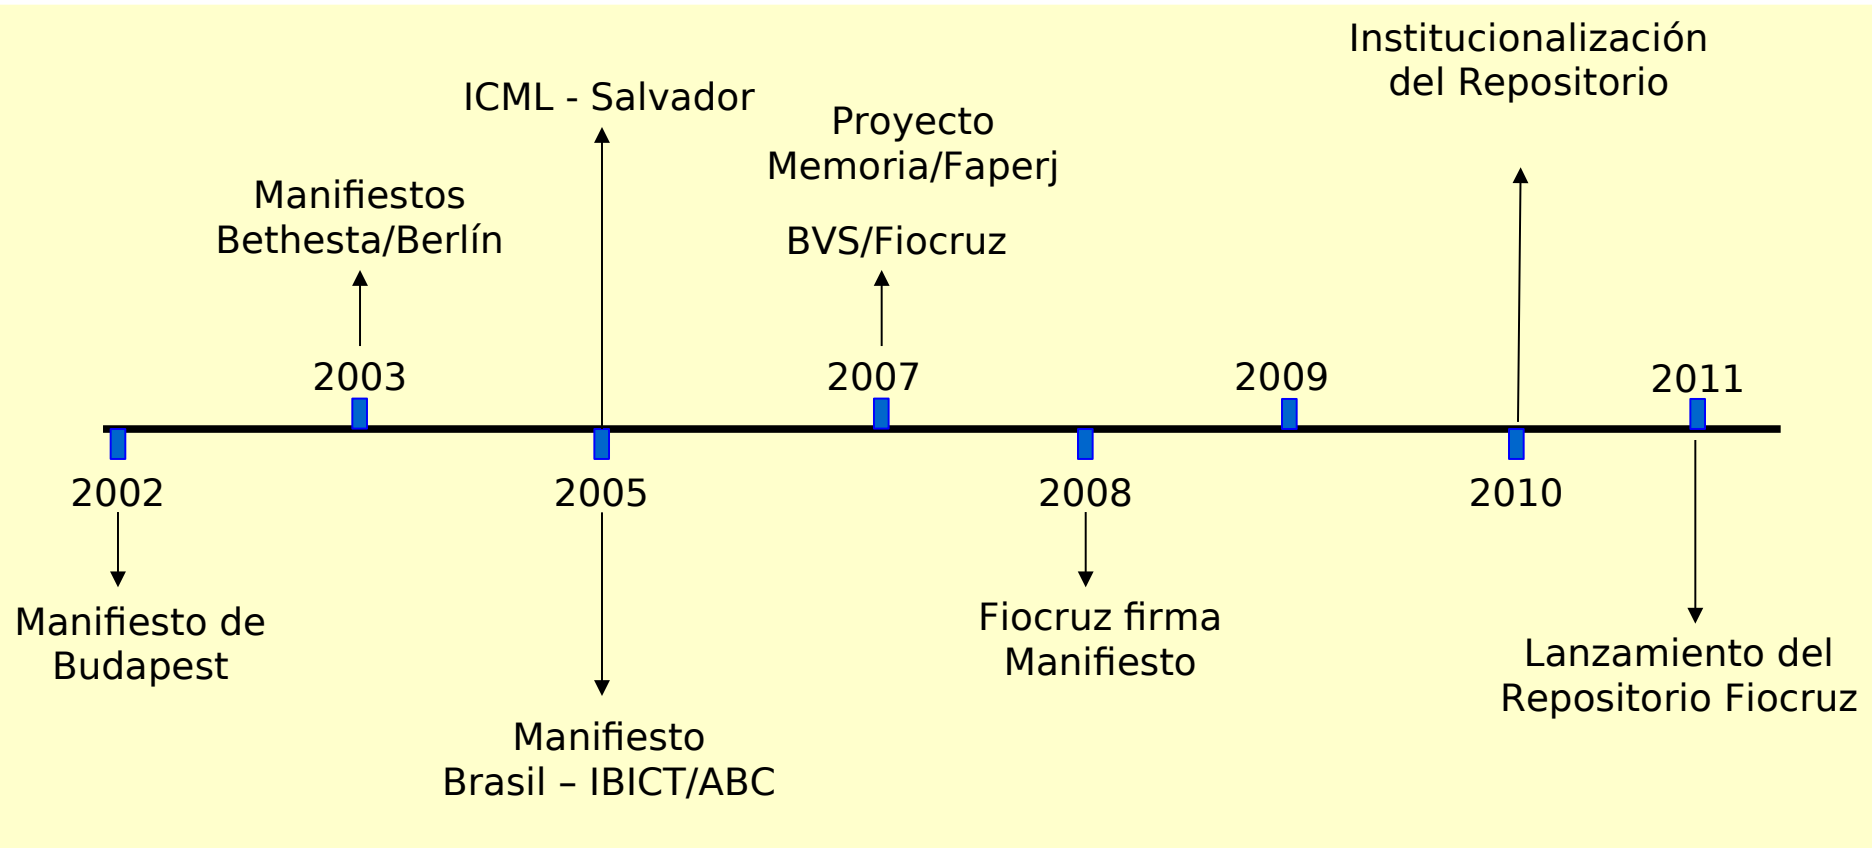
Institucionalización del Repositorio

ICML - Salvador

Proyecto Memoria/Faperj

Manifiestos Bethesta/Berlín

BVS/Fiocruz

2003

2007

2009

2011

2002

2005

2008

2010

Manifiesto de Budapest

Manifiesto Brasil – IBICT/ABC

Fiocruz firma Manifiesto

Lanzamiento del Repositorio Fiocruz